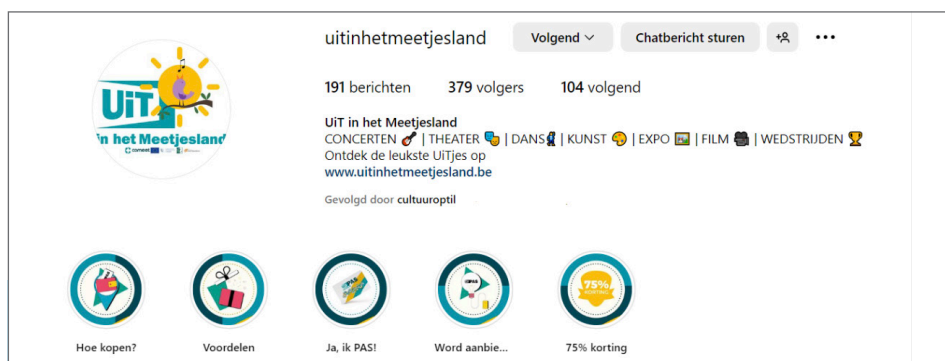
UiT
In het Meetjesland

uitinhetmeetjesland
Volgend
Chatbericht sturen

191 berichten 379 volgers 104 volgend

UiT in het Meetjesland
CONCERTEN 🎸 | THEATER 🎭 | DANS💃 | KUNST 🎨 | EXPO 🖼️ | FILM 🎥 | WEDSTRIJDEN 🏆
Ontdek de leukste UiTjes op
www.uitinhetmeetjesland.be

Gevolgd door cultuuroptil

75% KORTING

Hoe kopen?
Voordelen
Ja, ik PAS!
Word aanbie...
75% korting